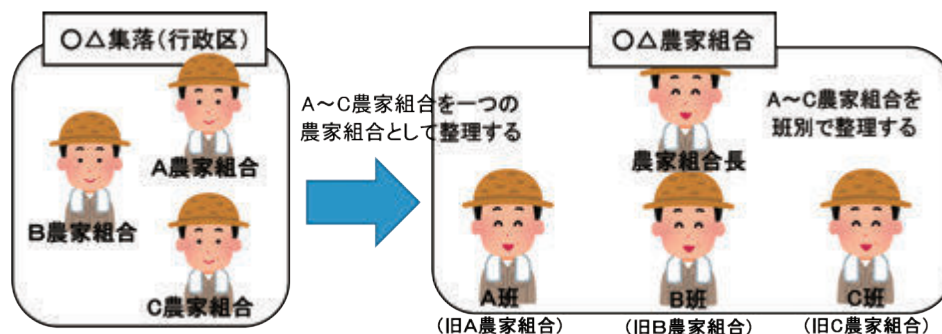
○△集落(行政区)

A農家組合

B農家組合

C農家組合

A～C農家組合を一つの農家組合として整理する

○△農家組合

A～C農家組合を班別で整理する

農家組合長

A班

B班

C班

(旧A農家組合)

(旧B農家組合)

(旧C農家組合)